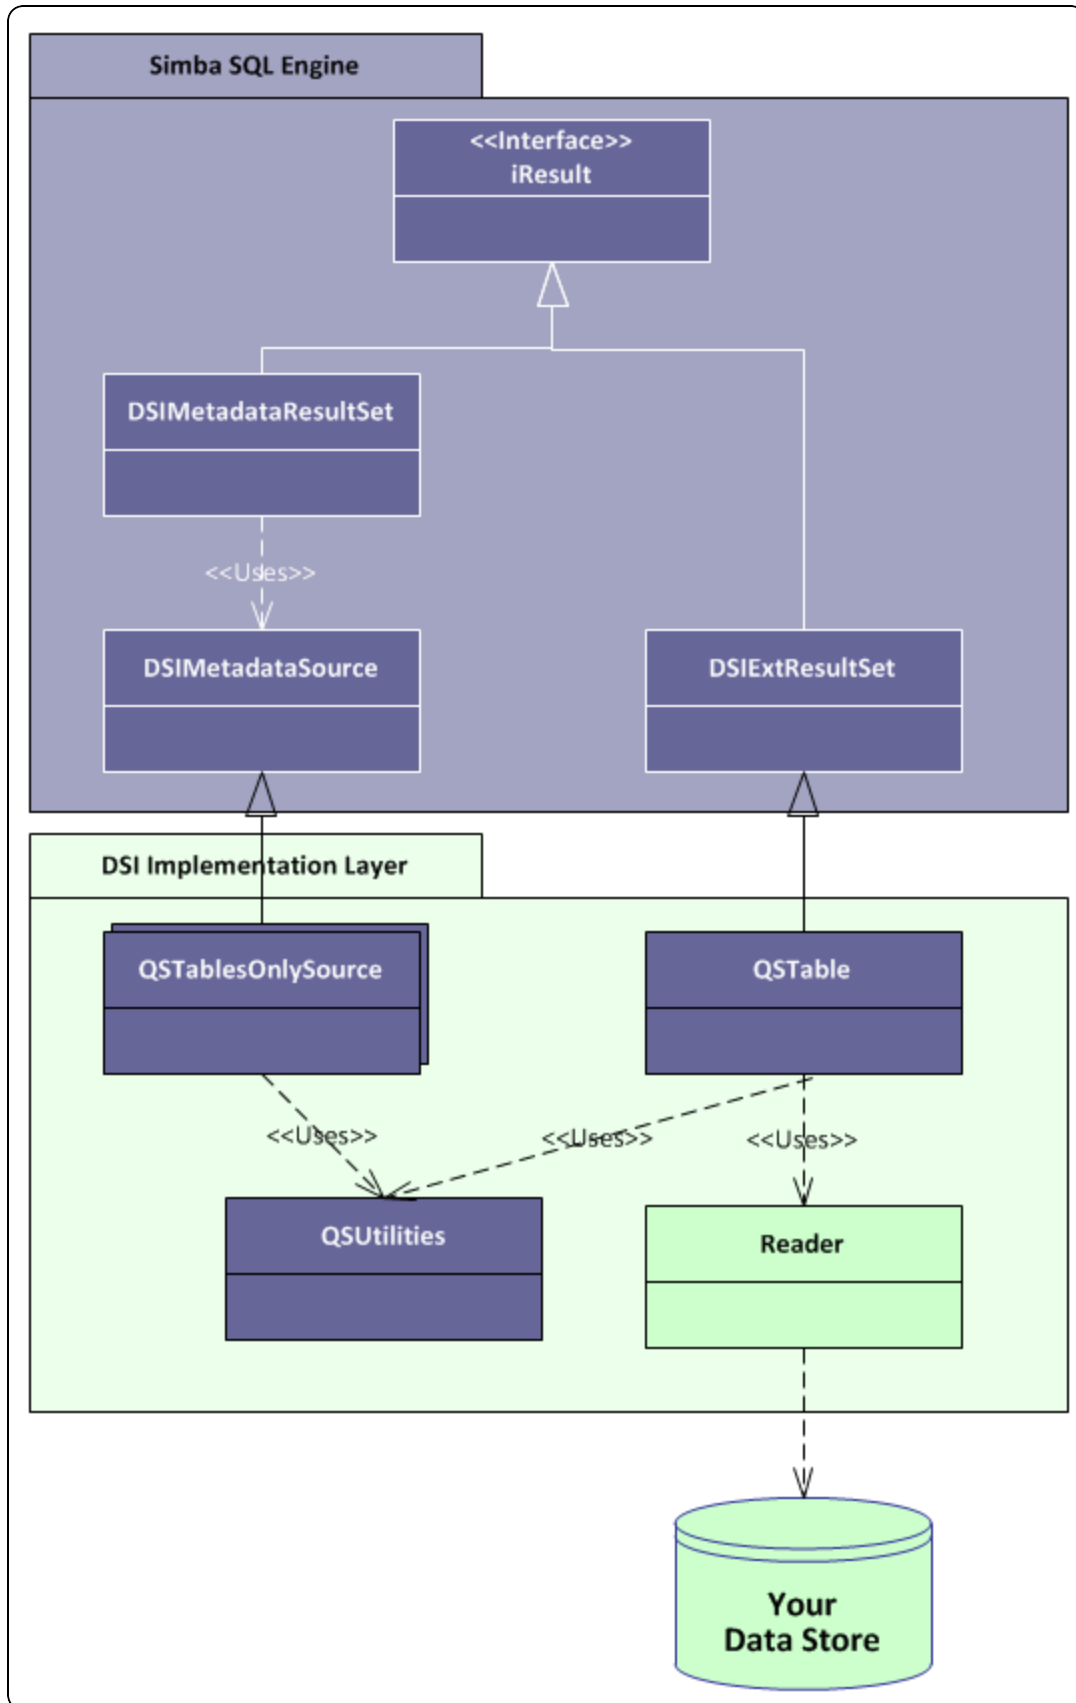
Simba SQL Engine

<<Interface>>
iResult

DSIMetadataResultSet

<<Uses>>

DSIMetadataSource

DSIExtResultSet

DSI Implementation Layer

QSTablesOnlySource

QSTable

<<Uses>>

<<Uses>>

<<Uses>>

QSUtilities

Reader

Your Data Store